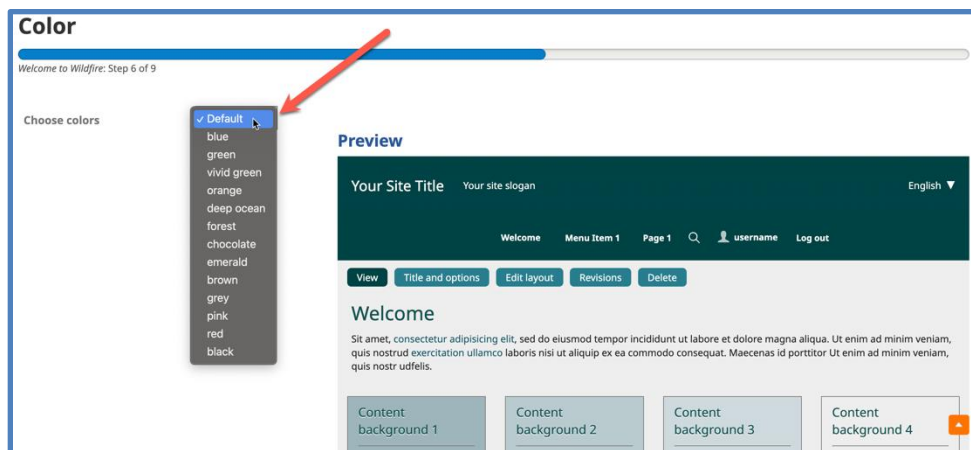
Color

Welcome to Wildfire: Step 6 of 9

Choose colors

✓ Default
blue
green
vivid green
orange
deep ocean
forest
chocolate
emerald
brown
grey
pink
red
black

Preview

Your Site Title Your site slogan English ▼

Welcome Menu Item 1 Page 1 username Log out

View Title and options Edit layout Revisions Delete

Welcome

Sit amet, consectetur adipisicing elit, sed do eiusmod tempor incididunt ut labore et dolore magna aliqua. Ut enim ad minim veniam, quis nostrud exercitation ullamco laboris nisi ut aliquip ex ea commodo consequat. Maecenas id porttitor Ut enim ad minim veniam, quis nostr udfelis.

Content background 1

Content background 2

Content background 3

Content background 4